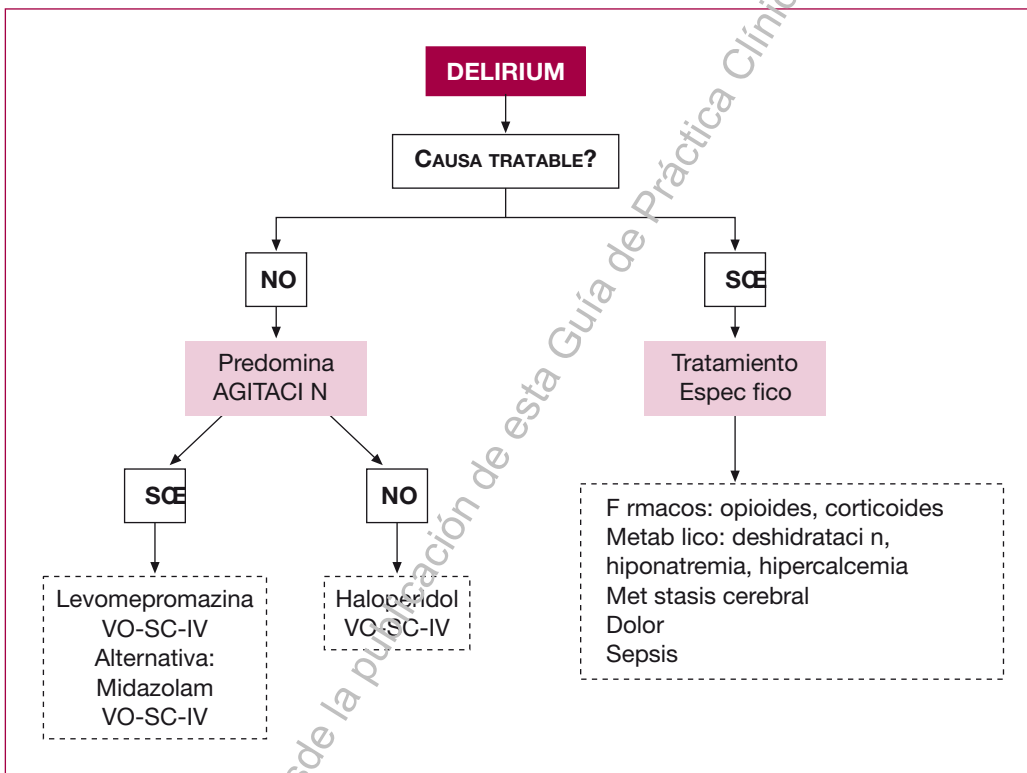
DELIRIUM

CAUSA TRATABLE?

NO

SŒ

Predomina AGITACI N

Tratamiento Espec fico

SŒ

NO

F rmacos: opioides, corticoides
Metab lico: deshidrataci n, hiponatremia, hipercalcemia
Met stasis cerebral
Dolor
Sepsis

Levomepromazina
VO-SC-IV
Alternativa:
Midazolam
VO-SC-IV

Haloperidol
VO-SC-IV

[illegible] de la publicación de esta Guía de Práctica Clíni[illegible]